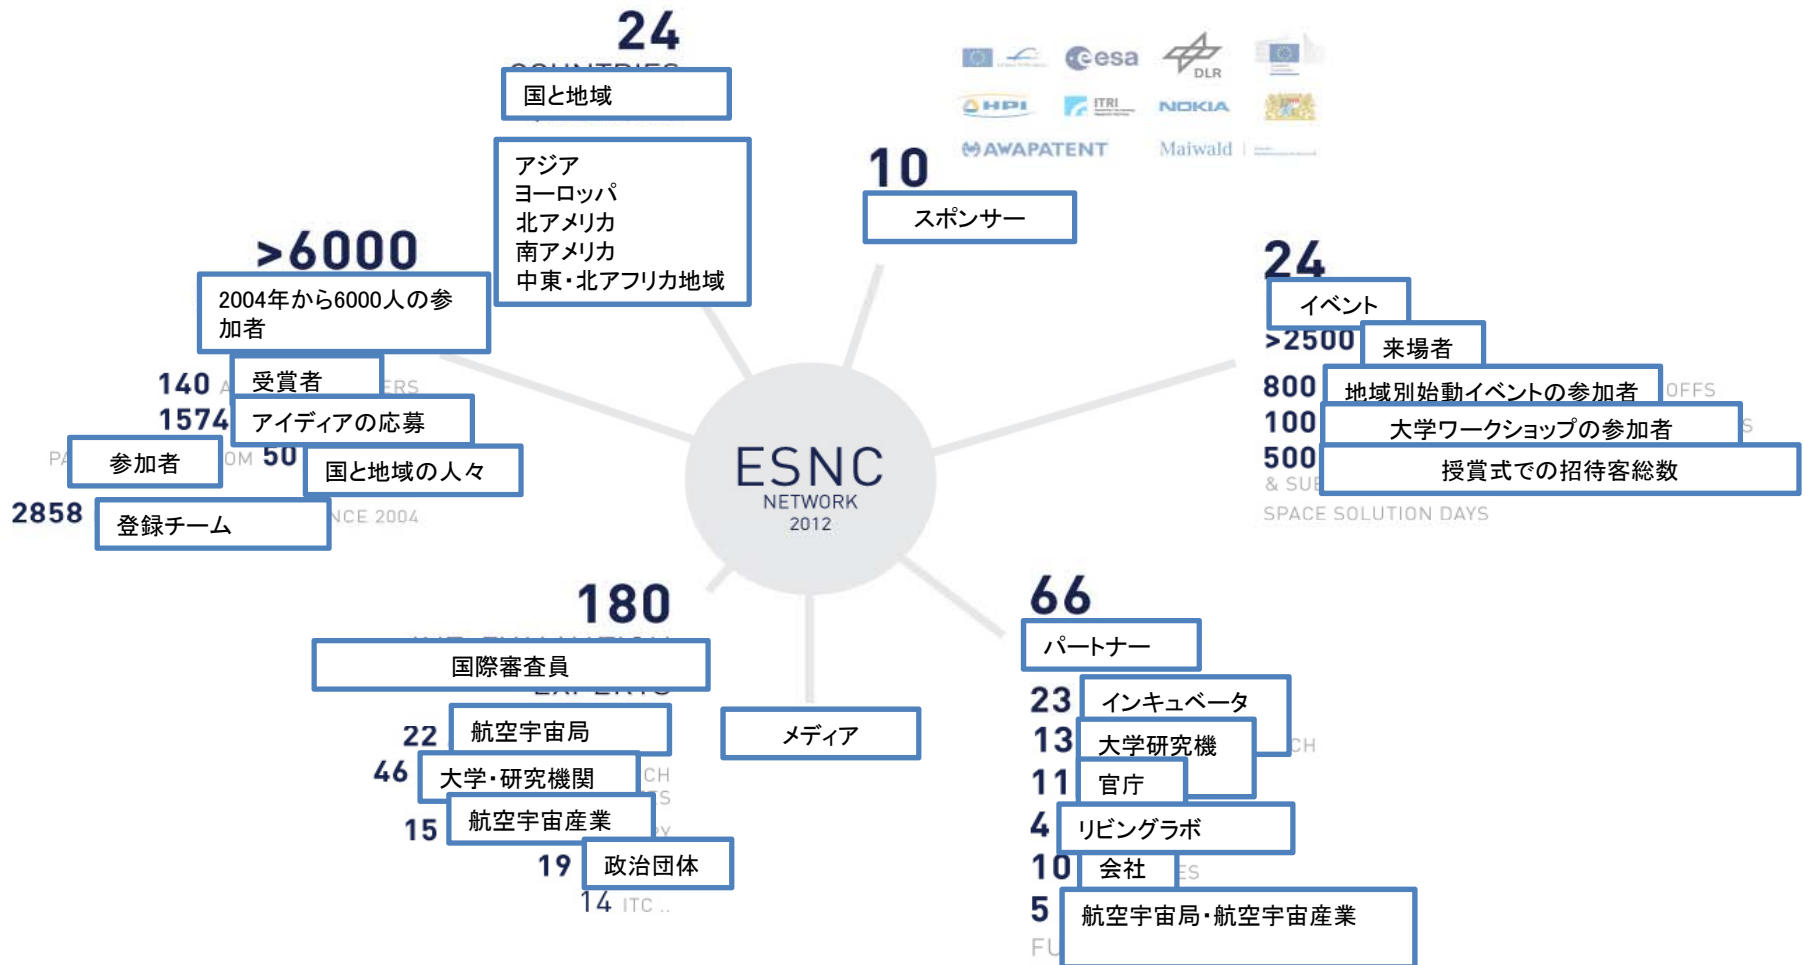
24

国と地域

アジア
ヨーロッパ
北アメリカ
南アメリカ
中東・北アフリカ地域

esa DLR
HPI ITRI NOKIA
AWAPATENT Maiwald

10

スポンサー

>6000

2004年から6000人の参加者

140 受賞者
1574 アイディアの応募
参加者 50 国と地域の人々
2858 登録チーム NCE 2004

ESNC
NETWORK
2012

24
イベント
>2500 来場者
800 地域別始動イベントの参加者 OFFS
100 大学ワークショップの参加者
500 授賞式での招待客総数
& SUB
SPACE SOLUTION DAYS

180

国際審査員

22 航空宇宙局
46 大学・研究機関
15 航空宇宙産業
19 政治団体
14 ITC ..

メディア

66
パートナー

23 インキュベータ
13 大学研究機
11 官庁
4 リビングラボ
10 会社
5 航空宇宙局・航空宇宙産業
FU